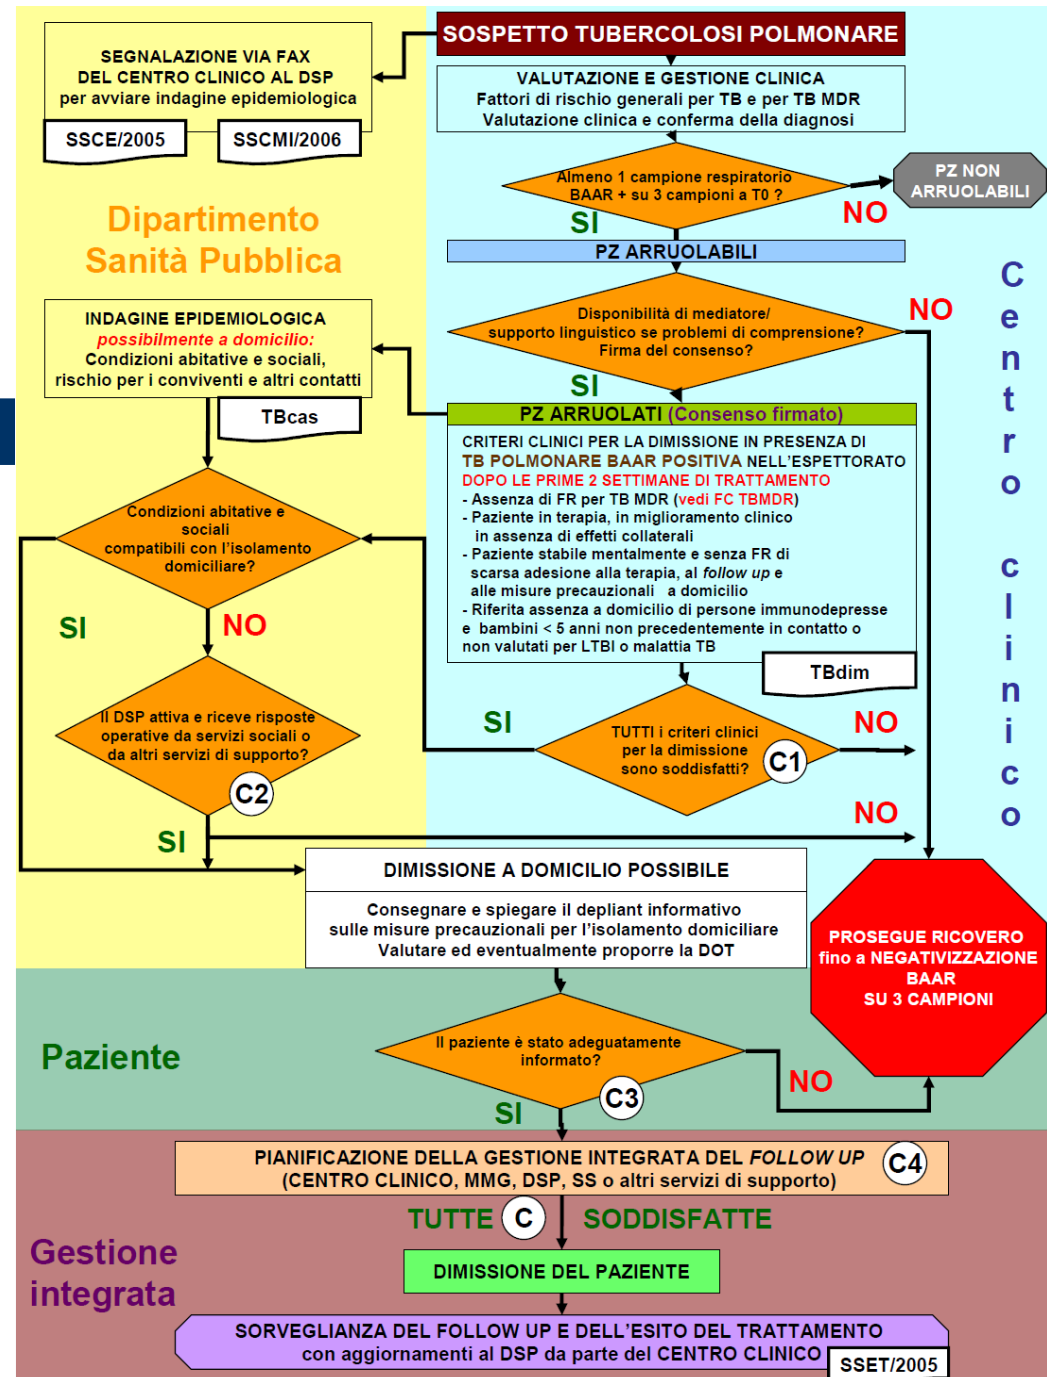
SOSPETTO TUBERCOLOSI POLMONARE

SEGNALAZIONE VIA FAX DEL CENTRO CLINICO AL DSP per avviare indagine epidemiologica

SSCE/2005

SSCMI/2006

VALUTAZIONE E GESTIONE CLINICA
Fattori di rischio generali per TB e per TB MDR
Valutazione clinica e conferma della diagnosi

Almeno 1 campione respiratorio BAAR + su 3 campioni a T0 ?

PZ NON ARRUOLABILI

NO

SI

Dipartimento Sanità Pubblica

PZ ARRUOLABILI

C e n t r o c l i n i c o

Disponibilità di mediatore/ supporto linguistico se problemi di comprensione? Firma del consenso?

NO

SI

INDAGINE EPIDEMIOLOGICA
possibilmente a domicilio:
Condizioni abitative e sociali, rischio per i conviventi e altri contatti

TBcas

PZ ARRUOLATI (Consenso firmato)

CRITERI CLINICI PER LA DIMISSIONE IN PRESENZA DI TB POLMONARE BAAR POSITIVA NELL'ESPETTORATO DOPO LE PRIME 2 SETTIMANE DI TRATTAMENTO
- Assenza di FR per TB MDR (vedi FC TBMDR)
- Paziente in terapia, in miglioramento clinico in assenza di effetti collaterali
- Paziente stabile mentalmente e senza FR di scarsa adesione alla terapia, al follow up e alle misure precauzionali a domicilio
- Riferita assenza a domicilio di persone immunodepresse e bambini < 5 anni non precedentemente in contatto o non valutati per LTBI o malattia TB

TBdim

Condizioni abitative e sociali compatibili con l'isolamento domiciliare?

SI

NO

Il DSP attiva e riceve risposte operative da servizi sociali o da altri servizi di supporto?

C2

SI

TUTTI i criteri clinici per la dimissione sono soddisfatti?

C1

NO

NO

SI

DIMISSIONE A DOMICILIO POSSIBILE

Consegnare e spiegare il depliant informativo sulle misure precauzionali per l'isolamento domiciliare
Valutare ed eventualmente proporre la DOT

PROSEGUE RICOVERO fino a NEGATIVIZZAZIONE BAAR SU 3 CAMPIONI

Paziente

Il paziente è stato adeguatamente informato?

C3

NO

SI

PIANIFICAZIONE DELLA GESTIONE INTEGRATA DEL FOLLOW UP
(CENTRO CLINICO, MMG, DSP, SS o altri servizi di supporto)

C4

TUTTE C SODDISFATTE

Gestione integrata

DIMISSIONE DEL PAZIENTE

SORVEGLIANZA DEL FOLLOW UP E DELL'ESITO DEL TRATTAMENTO
con aggiornamenti al DSP da parte del CENTRO CLINICO

SSET/2005